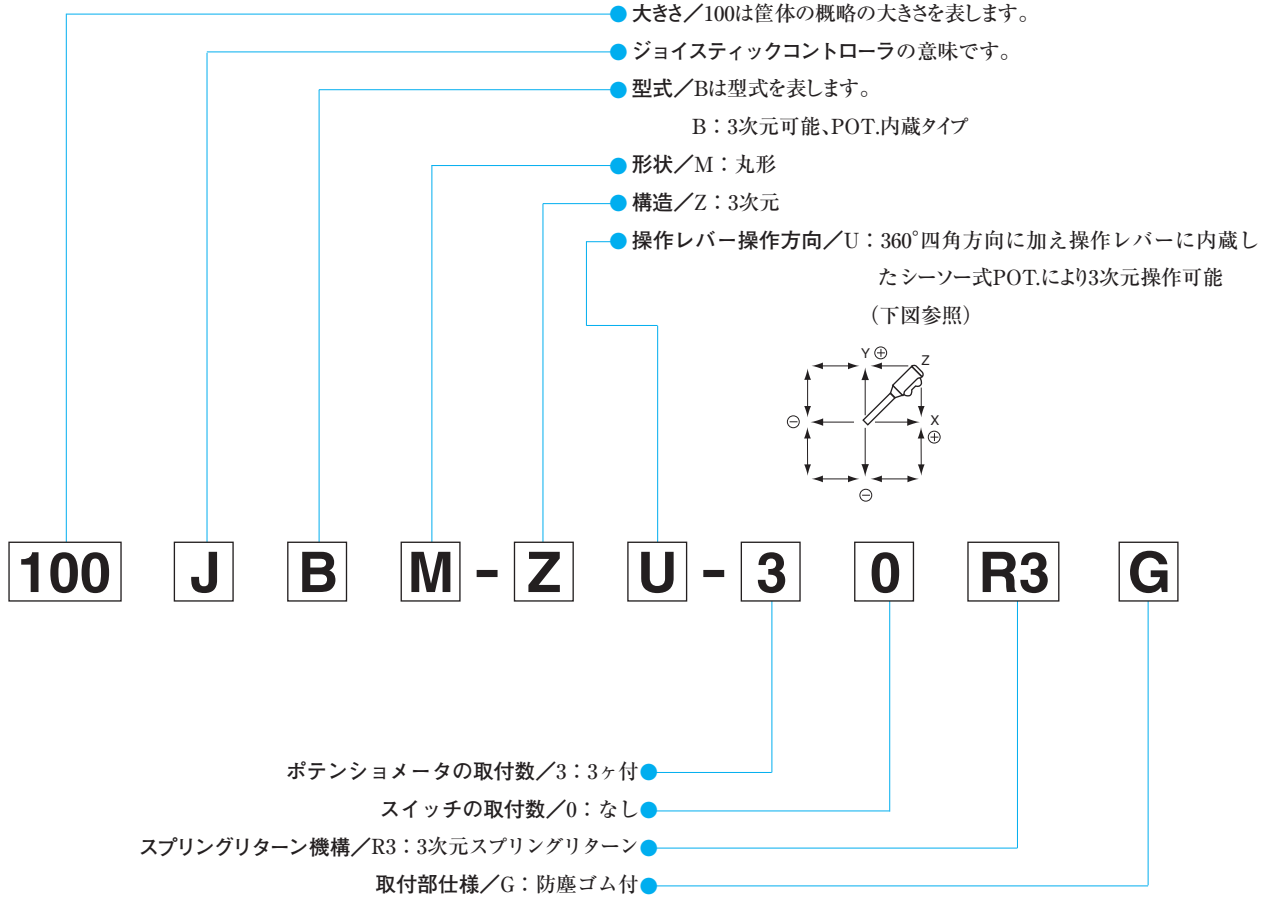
大きさ／100は筐体の概略の大きさを表します。

ジョイスティックコントローラの意味です。

型式／Bは型式を表します。

B：3次元可能、POT.内蔵タイプ

形状／M：丸形

構造／Z：3次元

操作レバー操作方向／U：360°四角方向に加え操作レバーに内蔵したシーソー式POT.により3次元操作可能

（下図参照）

Y ⊕
Z
⊖
X
⊕
⊖

100 J B M - Z U - 3 0 R3 G

ポテンショメータの取付数／3：3ヶ付

スイッチの取付数／0：なし

スプリングリターン機構／R3：3次元スプリングリターン

取付部仕様／G：防塵ゴム付